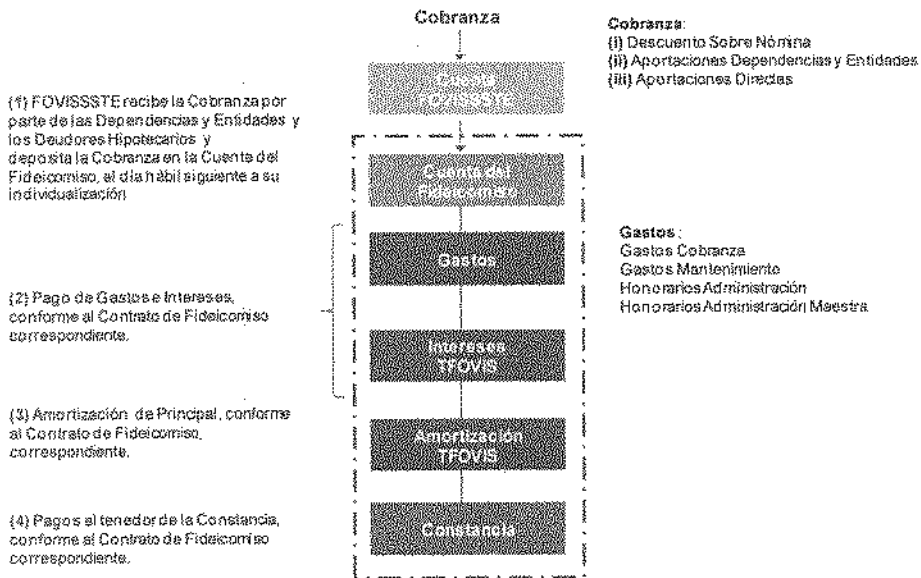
Cobranza

Cuenta FOVISSSTE

Cuenta del Fideicomiso

Gastos

Intereses TFOVIS

Amortización TFOVIS

Constancia

(1) FOVISSSTE recibe la Cobranza por parte de las Dependencias y Entidades y los Deudores Hipotecarios y deposita la Cobranza en la Cuenta del Fideicomiso, el día hábil siguiente a su individualización

(2) Pago de Gastos e Intereses, conforme al Contrato de Fideicomiso correspondiente.

(3) Amortización de Principal, conforme al Contrato de Fideicomiso correspondiente.

(4) Pagos al tenedor de la Constancia, conforme al Contrato de Fideicomiso correspondiente.

Cobranza:
(i) Descuento Sobre Nómina
(ii) Aportaciones Dependencias y Entidades
(iii) Aportaciones Directas

Gastos:
Gastos Cobranza
Gastos Mantenimiento
Honorarios Administración
Honorarios Administración Maestra